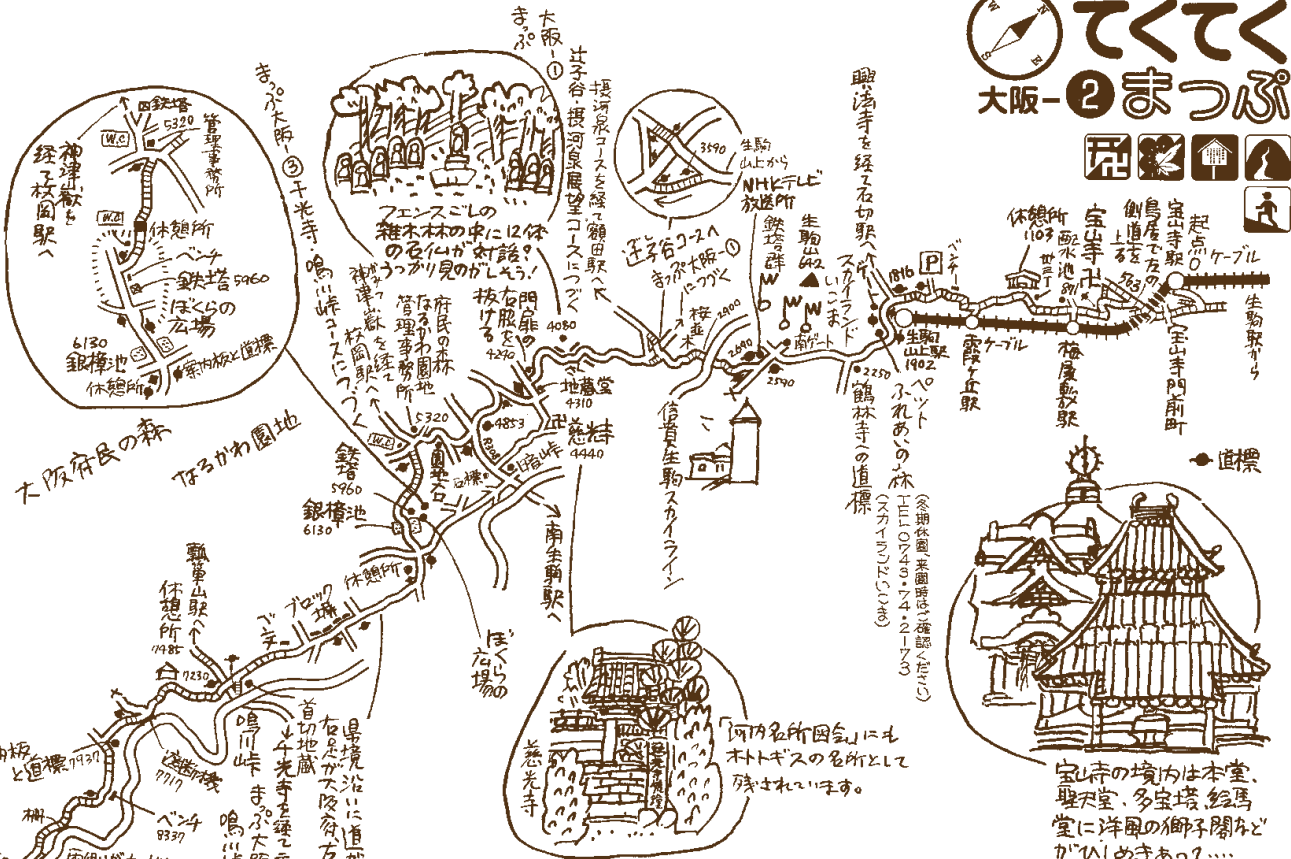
てくてく
大阪－2 まっぷ

まっぷ大阪－1

辻子谷・摂河泉コースを経て額田駅へ
摂河泉展望コースにつづく

興法寺を経て石切駅へ

起点0
宝山寺駅
ケーブル
生駒駅から

休憩所1103
宝山寺
鳥居で左の側道を上る
ケーブル
梅屋敷駅
宝山寺門前町
霞ヶ丘駅

生駒山上駅1902
ベンチ
P
スカイランドいこま
ふれあいの森
ペット
鶴林寺への道標
（冬期休園、来園時はご確認ください）
TEL 0743・74・2173
（スカイランドいこま）

NHKテレビ放送所
鉄塔群
生駒山642
南ゲート
2250
2590
2690
2900
桜並木

生駒山上から
3590

辻子谷コースへ
まっぷ大阪－1につづく

4080
門扉の右脇を抜ける
4270
地蔵堂4310
慈光寺4440
暗峠
4853
信貴生駒スカイライン
南生駒駅へ

フェンスごしの雑木林の中に12体の石仏が対話！
うっかり見のがしそう！

まっぷ大阪－3
千光寺・鳴川峠コースにつづく

府民の森なるかわ園地管理事務所
神津嶽を経て枚岡駅へ
5320
W.C
鉄塔5960
銀樺池6130
休憩所
園地

四鉄塔
5320
W.C
管理事務所
神津嶽を経て枚岡駅へ
W.C
休憩所
ベンチ
鉄塔5960
ぼくらの広場
6130
銀樺池
休憩所
案内板と道標

大阪府民の森
なるかわ園地

ぼくらの広場
ゴテーブロック塀
休憩所
額田山駅へ
休憩所 11485
11230
首切地蔵
鳴川峠
千光寺を経てまっぷ大阪
県境沿いに道
右の石垣が大阪府
案内板と道標7930
案内板7717
ベンチ8337
鳴

「河内名所図会」にもホトトギスの名所として残されています。
慈光寺

●道標

宝山寺の境内は本堂、聖天堂、多宝塔、絵馬堂に洋風の獅子閣などがひしめきあう……